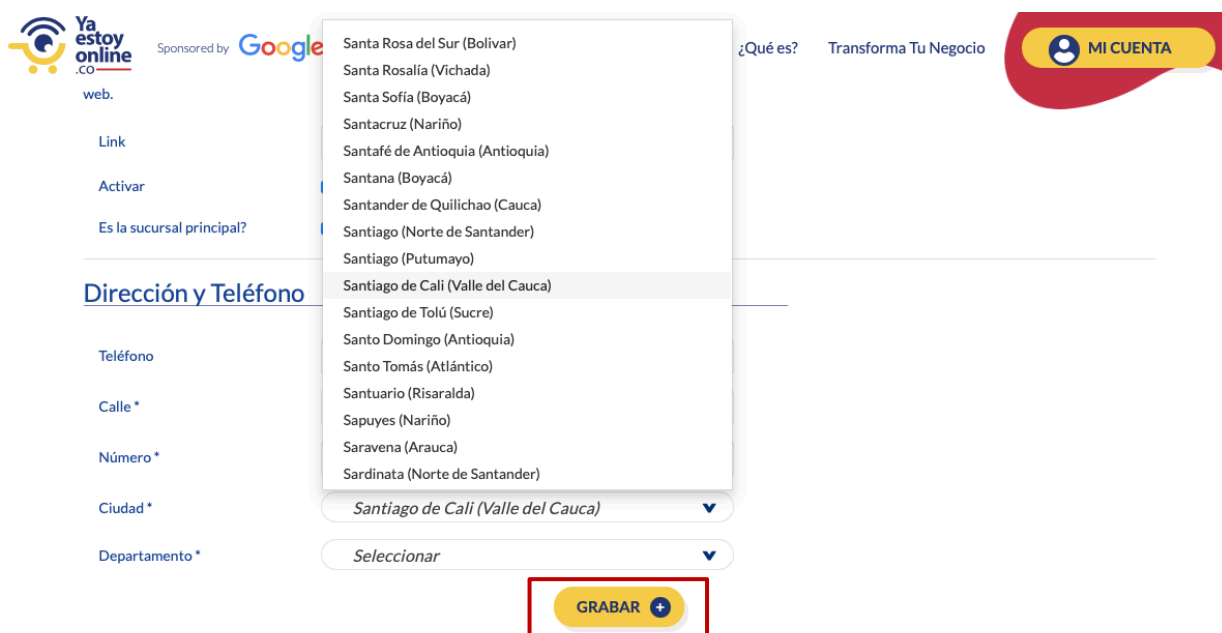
Ya estoy online .co

Sponsored by Google

¿Qué es?

Transforma Tu Negocio

MI CUENTA

web.

Link

Activar

Es la sucursal principal?

Dirección y Teléfono

Teléfono

Calle *

Número *

Ciudad *

Departamento *

Santa Rosa del Sur (Bolivar)
Santa Rosalía (Vichada)
Santa Sofía (Boyacá)
Santacruz (Nariño)
Santafé de Antioquia (Antioquia)
Santana (Boyacá)
Santander de Quilichao (Cauca)
Santiago (Norte de Santander)
Santiago (Putumayo)
Santiago de Cali (Valle del Cauca)
Santiago de Tolú (Sucre)
Santo Domingo (Antioquia)
Santo Tomás (Atlántico)
Santuario (Risaralda)
Sapuyes (Nariño)
Saravena (Arauca)
Sardinata (Norte de Santander)

Santiago de Cali (Valle del Cauca)

Seleccionar

GRABAR